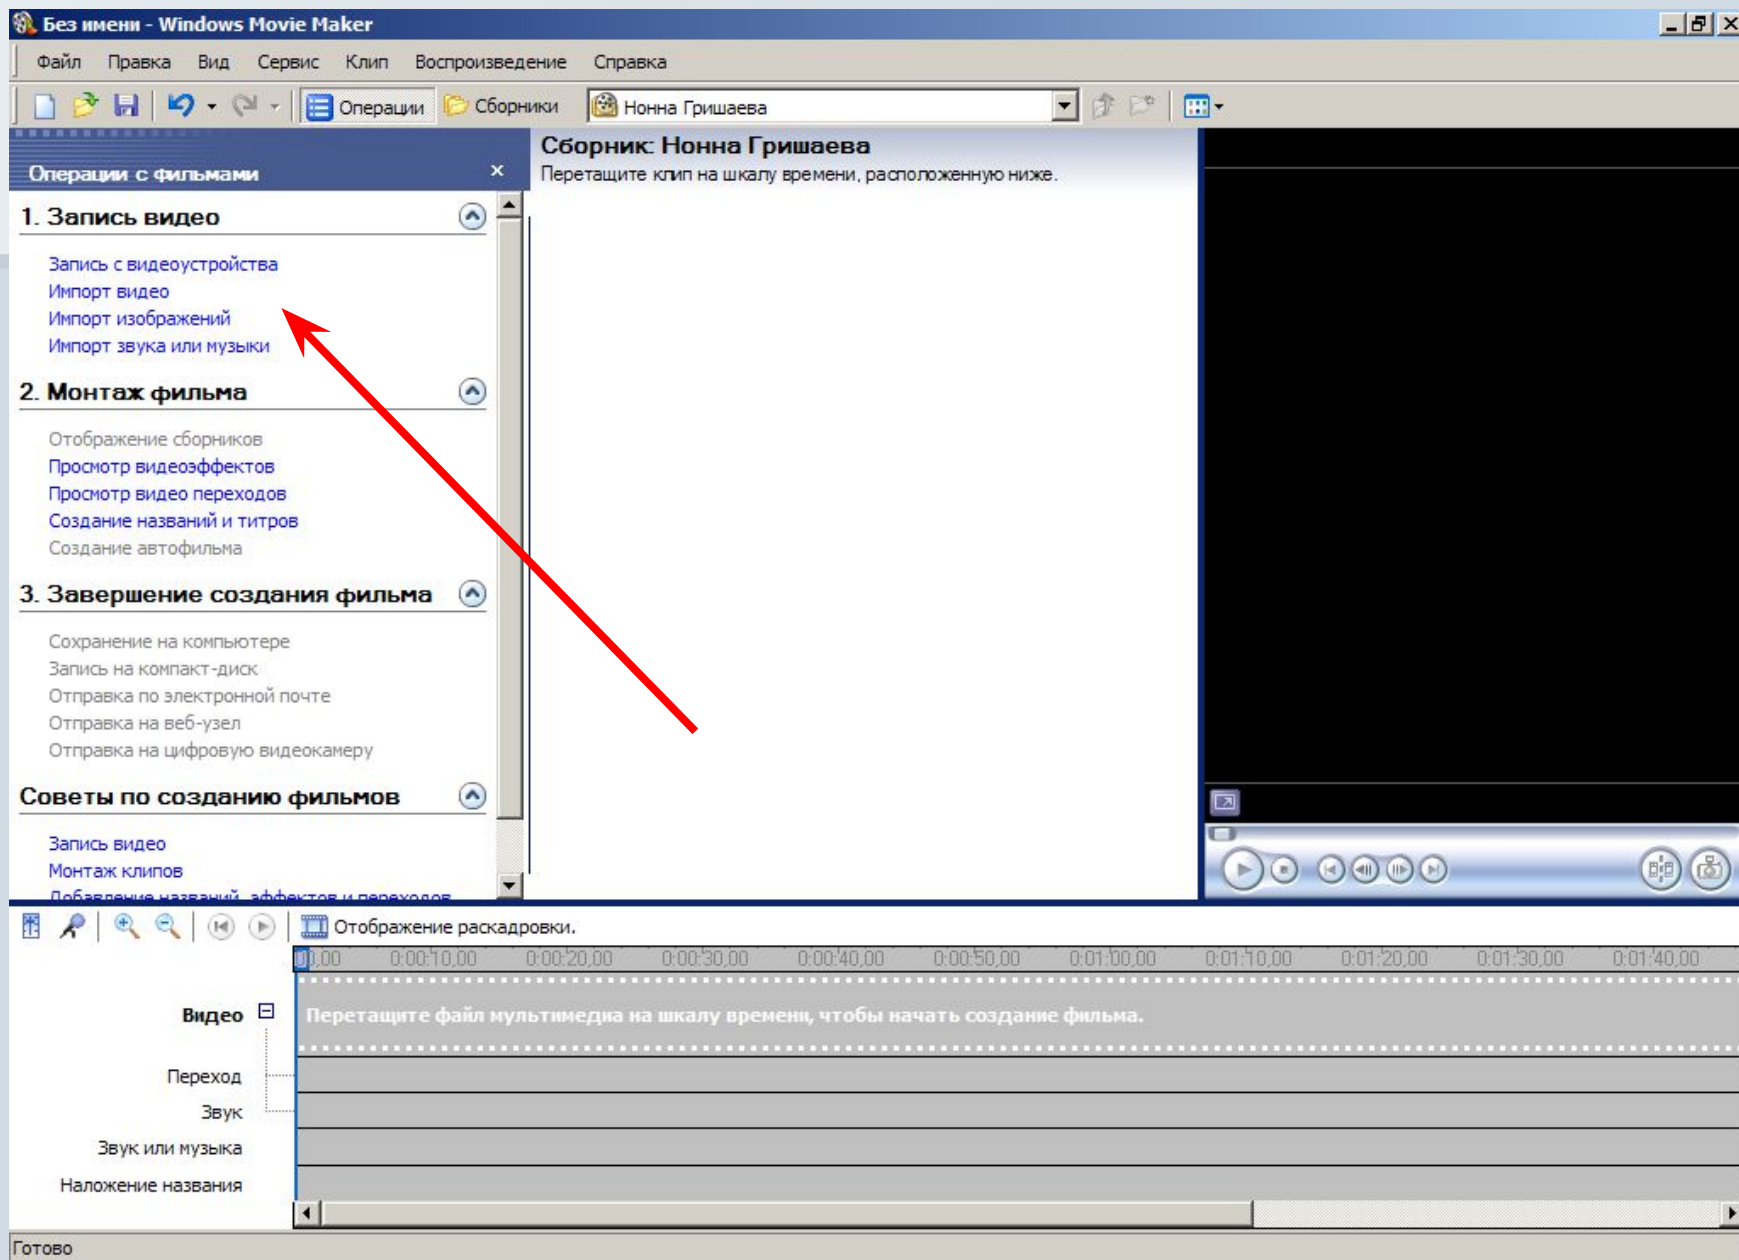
Без имени - Windows Movie Maker

Файл Правка Вид Сервис Клип Воспроизведение Справка

Операции Сборники Нонна Гришаева

Операции с фильмами ×

1. Запись видео

Запись с видеоустройства
Импорт видео
Импорт изображений
Импорт звука или музыки

2. Монтаж фильма

Отображение сборников
Просмотр видеоэффектов
Просмотр видео переходов
Создание названий и титров
Создание автофильма

3. Завершение создания фильма

Сохранение на компьютере
Запись на компакт-диск
Отправка по электронной почте
Отправка на веб-узел
Отправка на цифровую видеокамеру

Советы по созданию фильмов

Запись видео
Монтаж клипов
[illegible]

Сборник: Нонна Гришаева
Перетащите клип на шкалу времени, расположенную ниже.

Отображение раскадровки.

0:00,00 0:00:10,00 0:00:20,00 0:00:30,00 0:00:40,00 0:00:50,00 0:01:00,00 0:01:10,00 0:01:20,00 0:01:30,00 0:01:40,00

Видео
Перетащите файл мультимедиа на шкалу времени, чтобы начать создание фильма.
Переход
Звук
Звук или музыка
Наложение названия

Готово